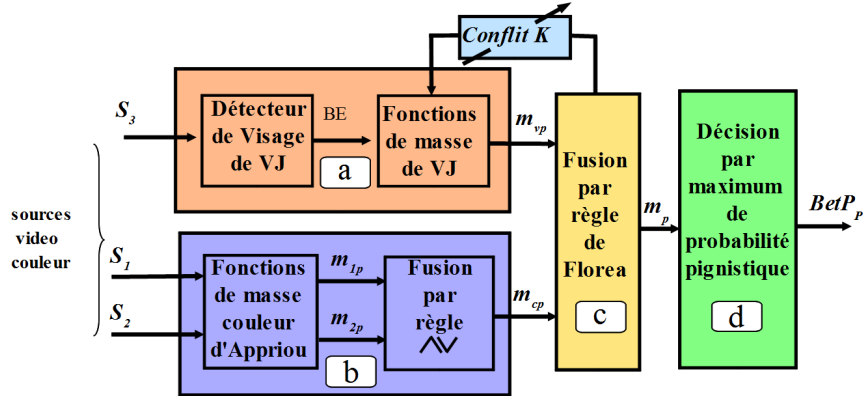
Conflit K

$S_3$

Détecteur de Visage de VJ

BE

Fonctions de masse de VJ

a

$m_{vp}$

Fusion par règle de Florea

c

$m_p$

Décision par maximum de probabilité pignistique

d

$BetP_P$

sources video couleur

$S_1$

$S_2$

Fonctions de masse couleur d'Appriou

b

$m_{1p}$

$m_{2p}$

Fusion par règle

$m_{cp}$